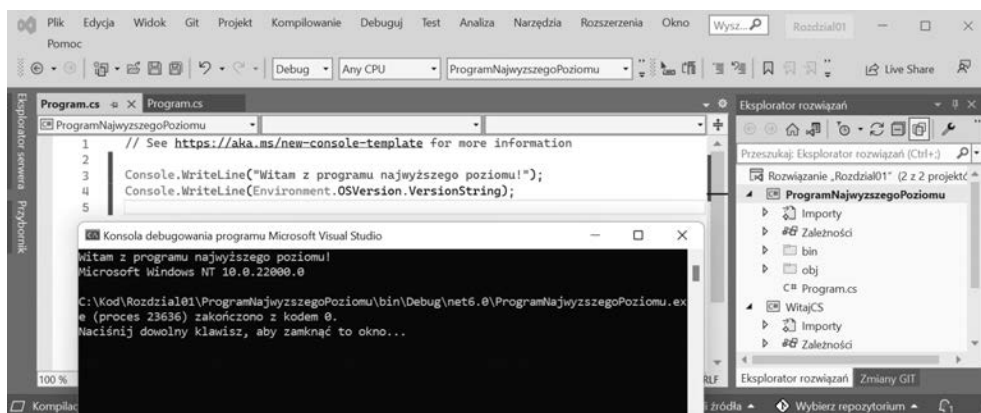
Plik Edycja Widok Git Projekt Kompilowanie Debuguj Test Analiza Narzędzia Rozszerzenia Okno Pomoc

Wysz... Rozdzial01

Debug Any CPU ProgramNajwyzszegoPoziomu

Live Share

Eksplorator serwera Przybornik

Program.cs Program.cs

ProgramNajwyzszegoPoziomu

1 // See https://aka.ms/new-console-template for more information
2
3 Console.WriteLine("Witam z programu najwyższego poziomu!");
4 Console.WriteLine(Environment.OSVersion.VersionString);
5

Konsola debugowania programu Microsoft Visual Studio

Witam z programu najwyższego poziomu!
Microsoft Windows NT 10.0.22000.0

C:\Kod\Rozdzial01\ProgramNajwyzszegoPoziomu\bin\Debug\net6.0\ProgramNajwyzszegoPoziomu.exe (proces 23636) zakończono z kodem 0.
Naciśnij dowolny klawisz, aby zamknąć to okno...

100 %

Eksplorator rozwiązań

Przeszukaj: Eksplorator rozwiązań (Ctrl+;)

Rozwiązanie „Rozdzial01" (2 z 2 projekt
ProgramNajwyzszegoPoziomu
Importy
Zależności
bin
obj
Program.cs
WitajCS
Importy
Zależności

Eksplorator rozwiązań Zmiany GIT

Kompilac

źródła Wybierz repozytorium